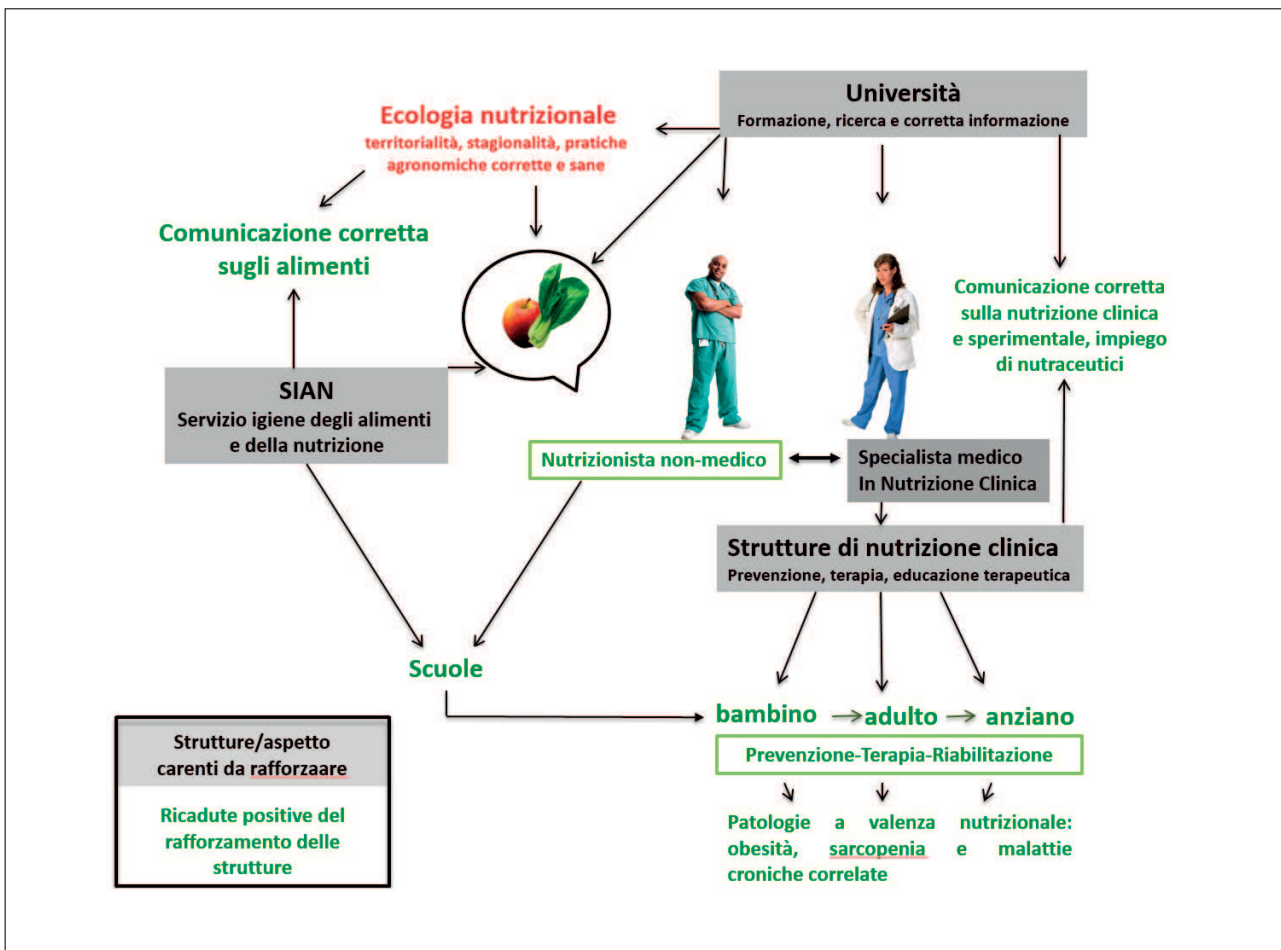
Università
Formazione, ricerca e corretta informazione

Ecologia nutrizionale
territorialità, stagionalità, pratiche agronomiche corrette e sane

Comunicazione corretta sugli alimenti

Comunicazione corretta sulla nutrizione clinica e sperimentale, impiego di nutraceutici

SIAN
Servizio igiene degli alimenti e della nutrizione

Nutrizionista non-medico

Specialista medico In Nutrizione Clinica

Strutture di nutrizione clinica
Prevenzione, terapia, educazione terapeutica

Scuole

bambino → adulto → anziano

Prevenzione-Terapia-Riabilitazione

Patologie a valenza nutrizionale: obesità, sarcopenia e malattie croniche correlate

Strutture/aspetto carenti da rafforzaare

Ricadute positive del rafforzamento delle strutture